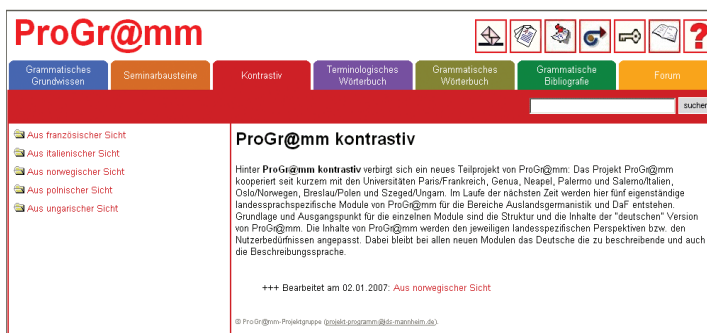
ProGr@mm

Grammatisches Grundwissen

Seminarbausteine

Kontrastiv

Terminologisches Wörterbuch

Grammatisches Wörterbuch

Grammatische Bibliografie

Forum

suchen

Aus französischer Sicht

Aus italienischer Sicht

Aus norwegischer Sicht

Aus polnischer Sicht

Aus ungarischer Sicht

ProGr@mm kontrastiv

Hinter **ProGr@mm kontrastiv** verbirgt sich ein neues Teilprojekt von ProGr@mm: Das Projekt ProGr@mm kooperiert seit kurzem mit den Universitäten Paris/Frankreich, Genua, Neapel, Palermo und Salerno/Italien, Oslo/Norwegen, Breslau/Polen und Szeged/Ungarn. Im Laufe der nächsten Zeit werden hier fünf eigenständige landessprachspezifische Module von ProGr@mm für die Bereiche Auslandsgermanistik und DaF entstehen. Grundlage und Ausgangspunkt für die einzelnen Module sind die Struktur und die Inhalte der "deutschen" Version von ProGr@mm. Die Inhalte von ProGr@mm werden den jeweiligen landesspezifischen Perspektiven bzw. den Nutzerbedürfnissen angepasst. Dabei bleibt bei allen neuen Modulen das Deutsche die zu beschreibende und auch die Beschreibungssprache.

+++ Bearbeitet am 02.01.2007: Aus norwegischer Sicht

© ProGr@mm-Projektgruppe (projekt-programm@ids-mannheim.de).